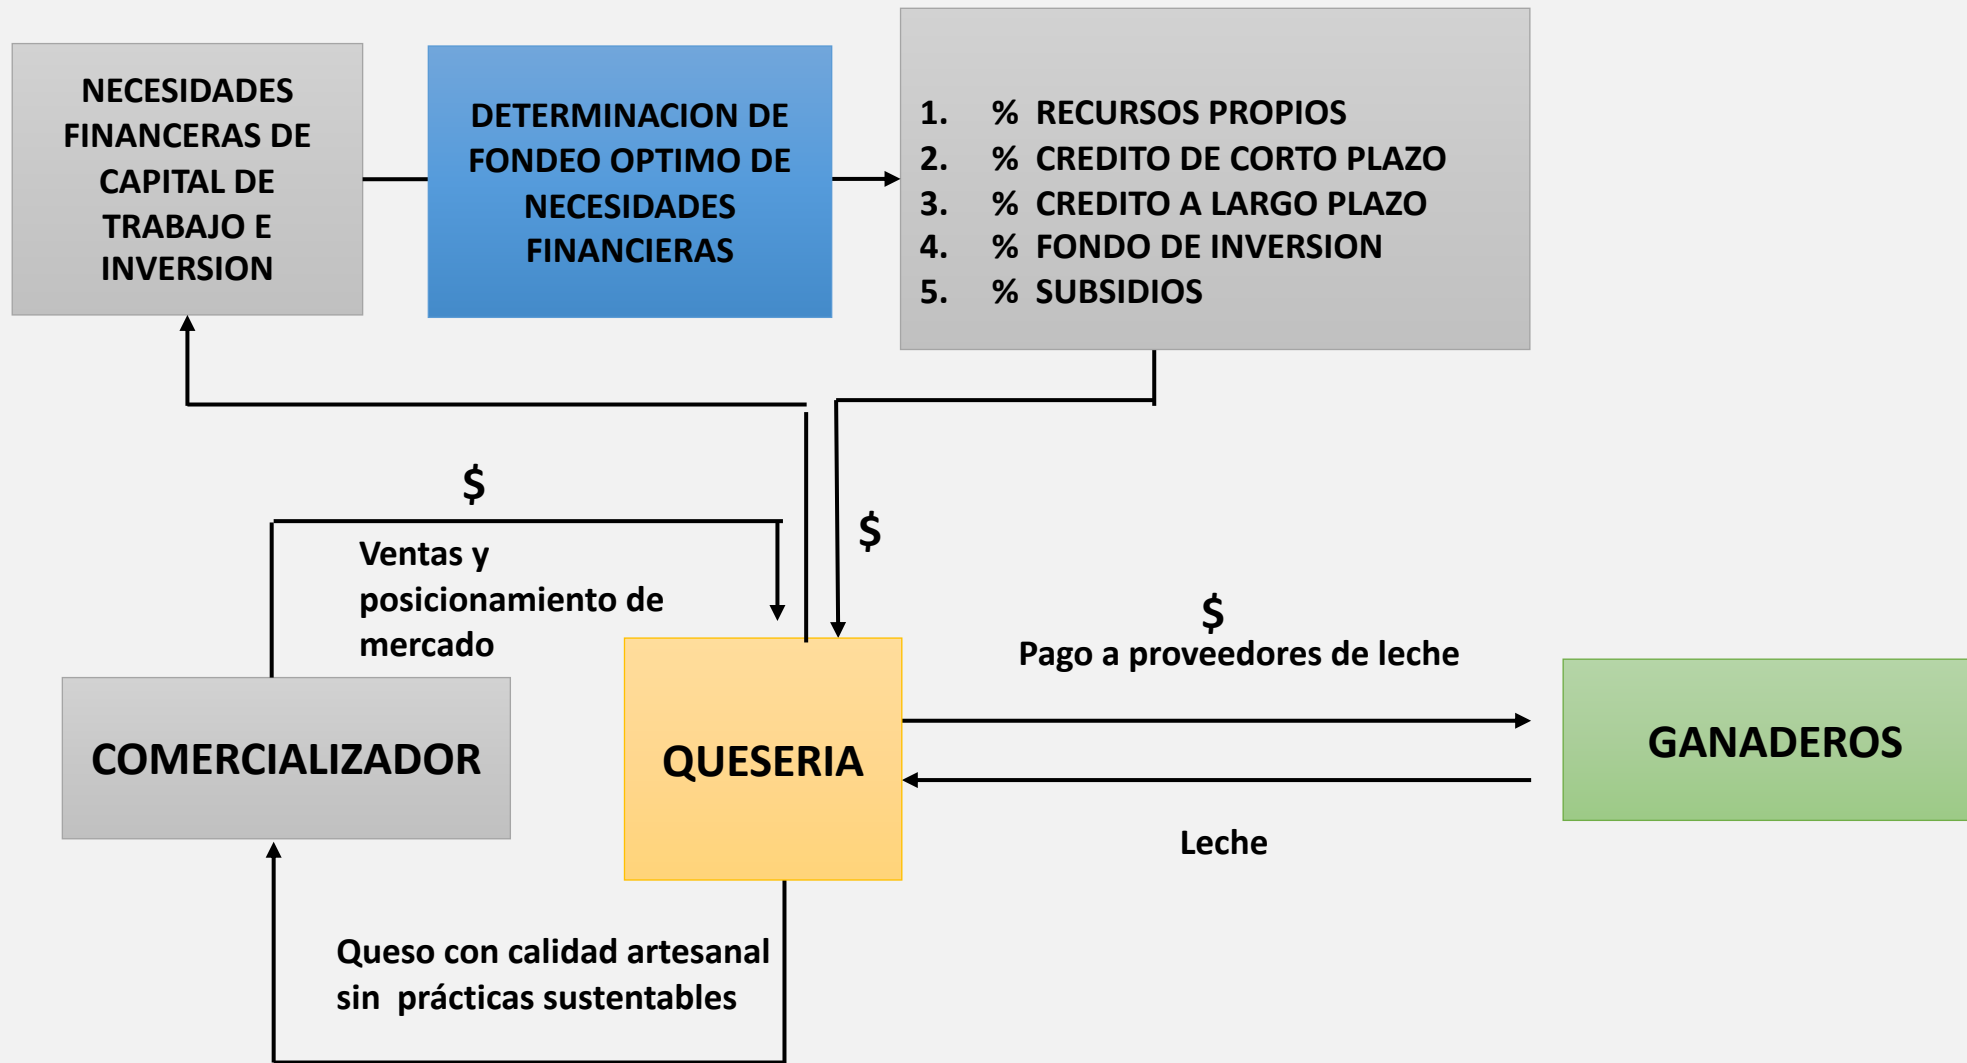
NECESIDADES FINANCERAS DE CAPITAL DE TRABAJO E INVERSION

DETERMINACION DE FONDEO OPTIMO DE NECESIDADES FINANCIERAS

1. % RECURSOS PROPIOS
2. % CREDITO DE CORTO PLAZO
3. % CREDITO A LARGO PLAZO
4. % FONDO DE INVERSION
5. % SUBSIDIOS

$

Ventas y posicionamiento de mercado

$

$

Pago a proveedores de leche

COMERCIALIZADOR

QUESERIA

GANADEROS

Leche

Queso con calidad artesanal sin prácticas sustentables